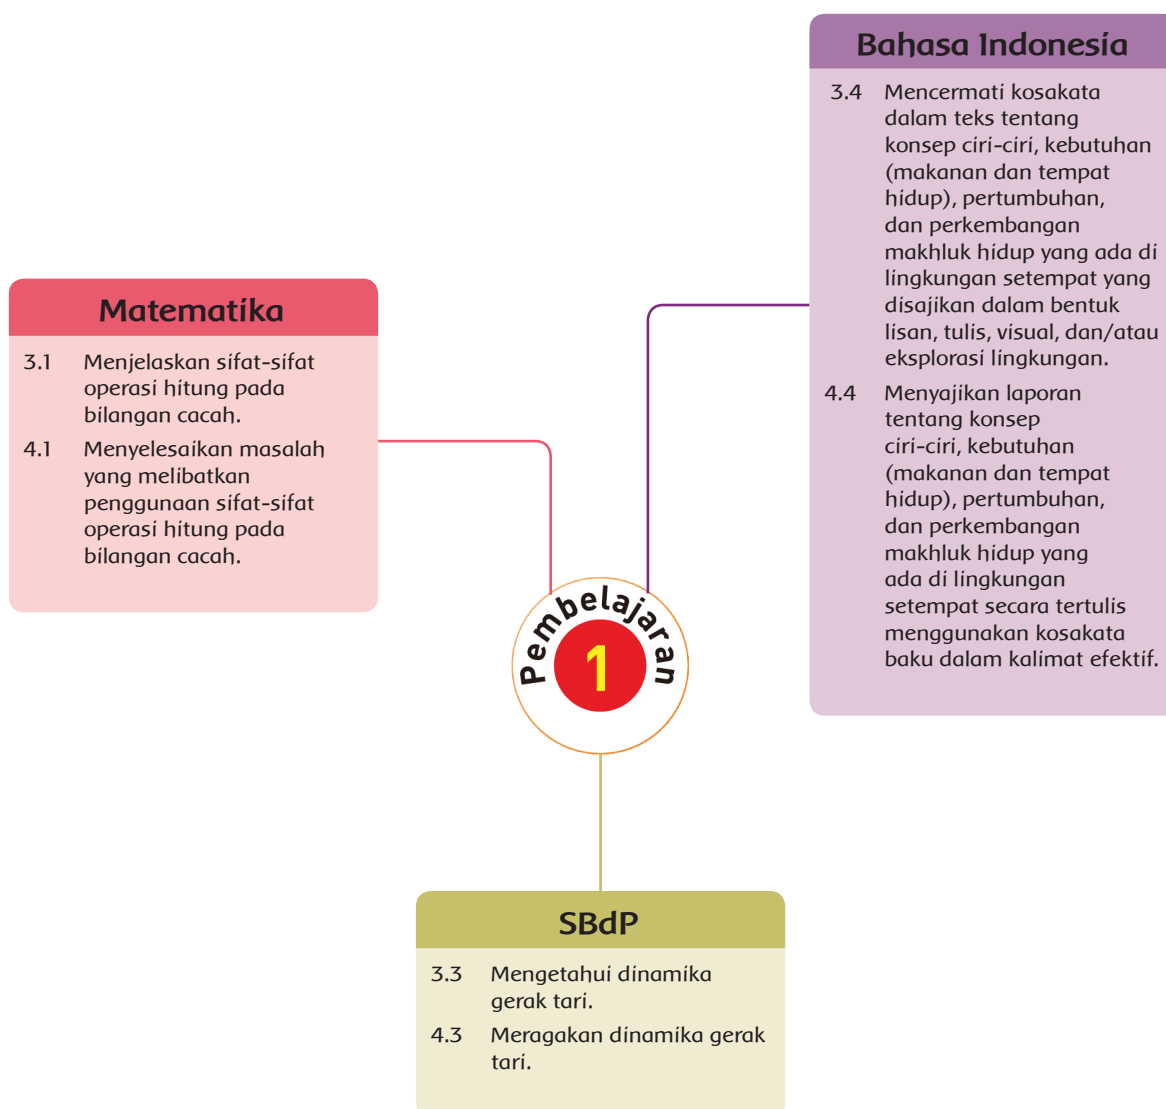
Bahasa Indonesia

3.4 Mencermati kosakata dalam teks tentang konsep ciri-ciri, kebutuhan (makanan dan tempat hidup), pertumbuhan, dan perkembangan makhluk hidup yang ada di lingkungan setempat yang disajikan dalam bentuk lisan, tulis, visual, dan/atau eksplorasi lingkungan.

4.4 Menyajikan laporan tentang konsep ciri-ciri, kebutuhan (makanan dan tempat hidup), pertumbuhan, dan perkembangan makhluk hidup yang ada di lingkungan setempat secara tertulis menggunakan kosakata baku dalam kalimat efektif.

Matematika

3.1 Menjelaskan sifat-sifat operasi hitung pada bilangan cacah.

4.1 Menyelesaikan masalah yang melibatkan penggunaan sifat-sifat operasi hitung pada bilangan cacah.

Pembelajaran 1

SBdP

3.3 Mengetahui dinamika gerak tari.

4.3 Meragakan dinamika gerak tari.